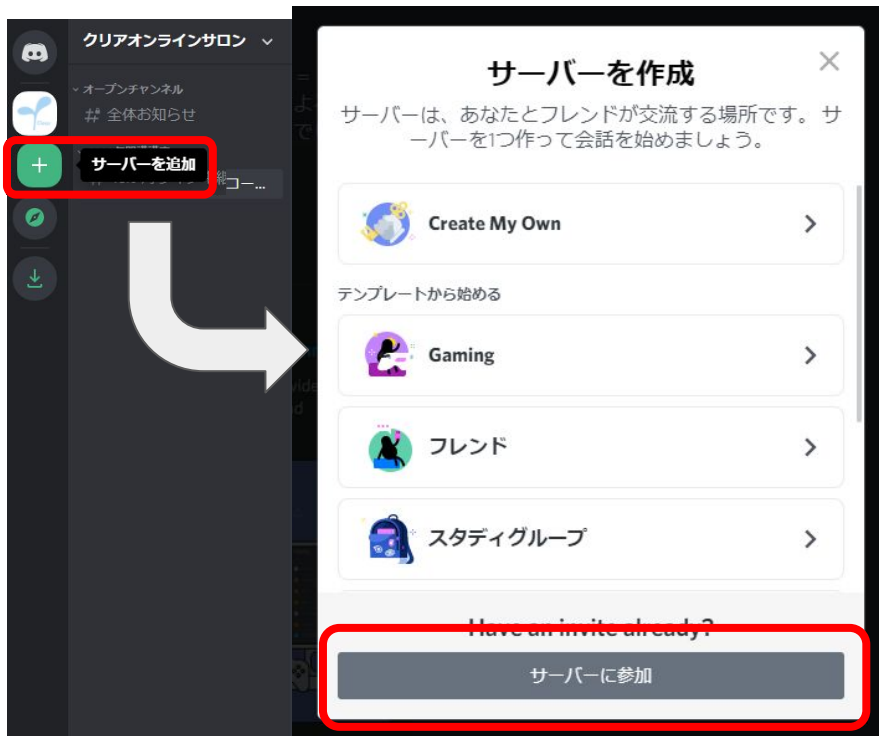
クリアオンラインサロン

オープンチャンネル

# 全体お知らせ

サーバーを追加

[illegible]コー...

サーバーを作成

サーバーは、あなたとフレンドが交流する場所です。サーバーを1つ作って会話を始めましょう。

Create My Own

テンプレートから始める

Gaming

フレンド

スタディグループ

Have an invite already?

サーバーに参加